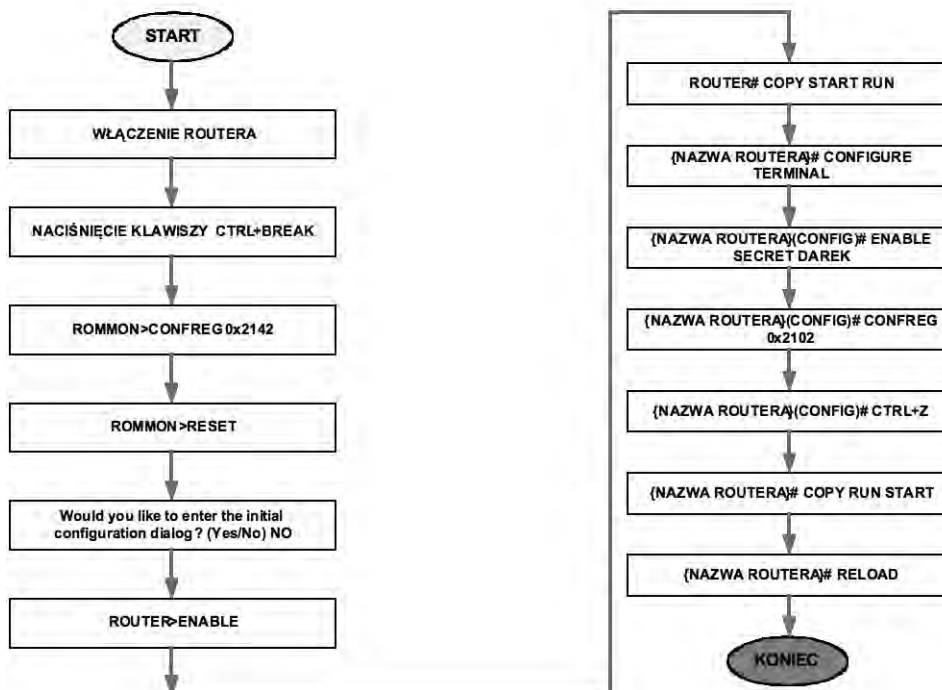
START

WŁĄCZENIE ROUTERA

NACIŚNIĘCIE KLAWISZY CTRL+BREAK

ROMMON>CONFREG 0x2142

ROMMON>RESET

Would you like to enter the initial configuration dialog? (Yes/No) NO

ROUTER>ENABLE

ROUTER# COPY START RUN

{NAZWA ROUTERA}# CONFIGURE TERMINAL

{NAZWA ROUTERA}(CONFIG)# ENABLE SECRET DAREK

{NAZWA ROUTERA}(CONFIG)# CONFREG 0x2102

{NAZWA ROUTERA}(CONFIG)# CTRL+Z

{NAZWA ROUTERA}# COPY RUN START

{NAZWA ROUTERA}# RELOAD

KONIEC